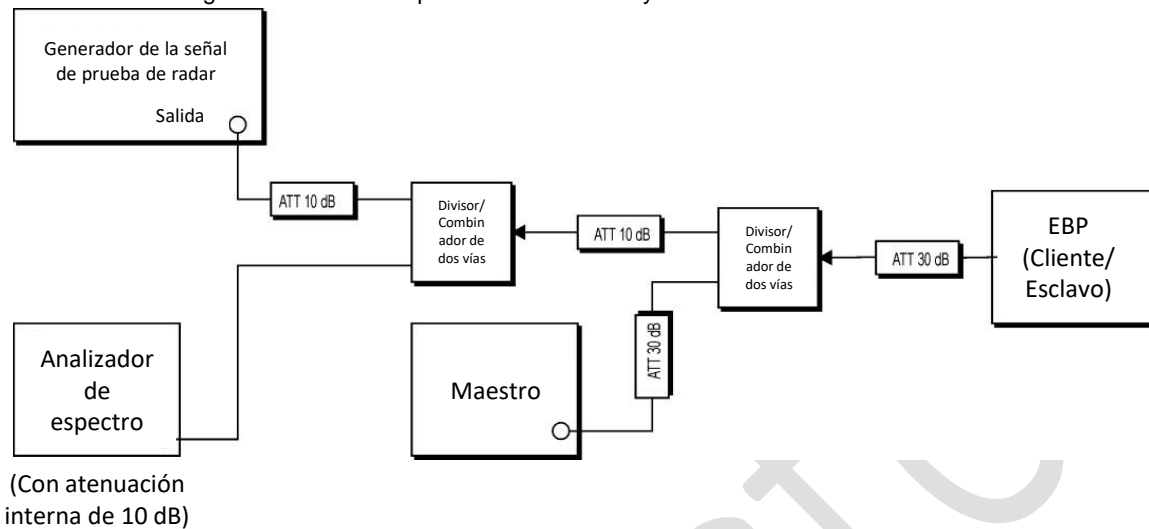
Generador de la señal de prueba de radar

Salida

ATT 10 dB

Divisor/ Combinador de dos vías

ATT 10 dB

Divisor/ Combinador de dos vías

ATT 30 dB

EBP (Cliente/ Esclavo)

ATT 30 dB

Analizador de espectro

Maestro

(Con atenuación interna de 10 dB)